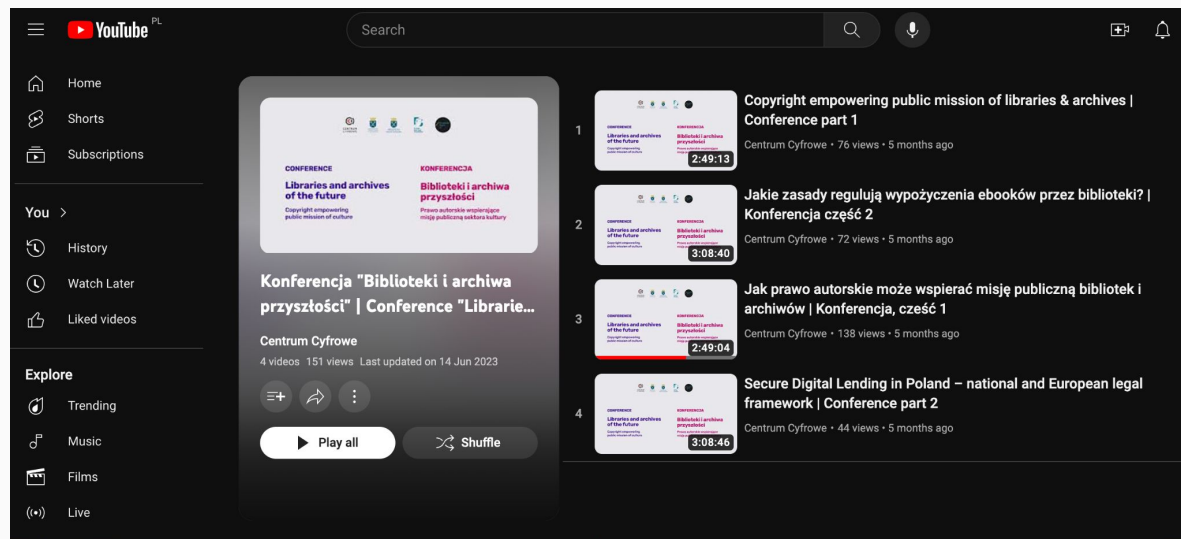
YouTube PL

Search

Home
Shorts
Subscriptions

You >
History
Watch Later
Liked videos

Explore
Trending
Music
Films
Live

CONFERENCE
Libraries and archives of the future
Copyright empowering public mission of culture

KONFERENCJA
Biblioteki i archiwa przyszłości
Prawo autorskie wspierające misję publiczną sektora kultury

Konferencja "Biblioteki i archiwa przyszłości" | Conference "Librarie...

Centrum Cyfrowe
4 videos 151 views Last updated on 14 Jun 2023

Play all
Shuffle

1
2:49:13
Copyright empowering public mission of libraries & archives | Conference part 1
Centrum Cyfrowe • 76 views • 5 months ago

2
3:08:40
Jakie zasady regulują wypożyczenia ebooków przez biblioteki? | Konferencja część 2
Centrum Cyfrowe • 72 views • 5 months ago

3
2:49:04
Jak prawo autorskie może wspierać misję publiczną bibliotek i archiwów | Konferencja, część 1
Centrum Cyfrowe • 138 views • 5 months ago

4
3:08:46
Secure Digital Lending in Poland – national and European legal framework | Conference part 2
Centrum Cyfrowe • 44 views • 5 months ago